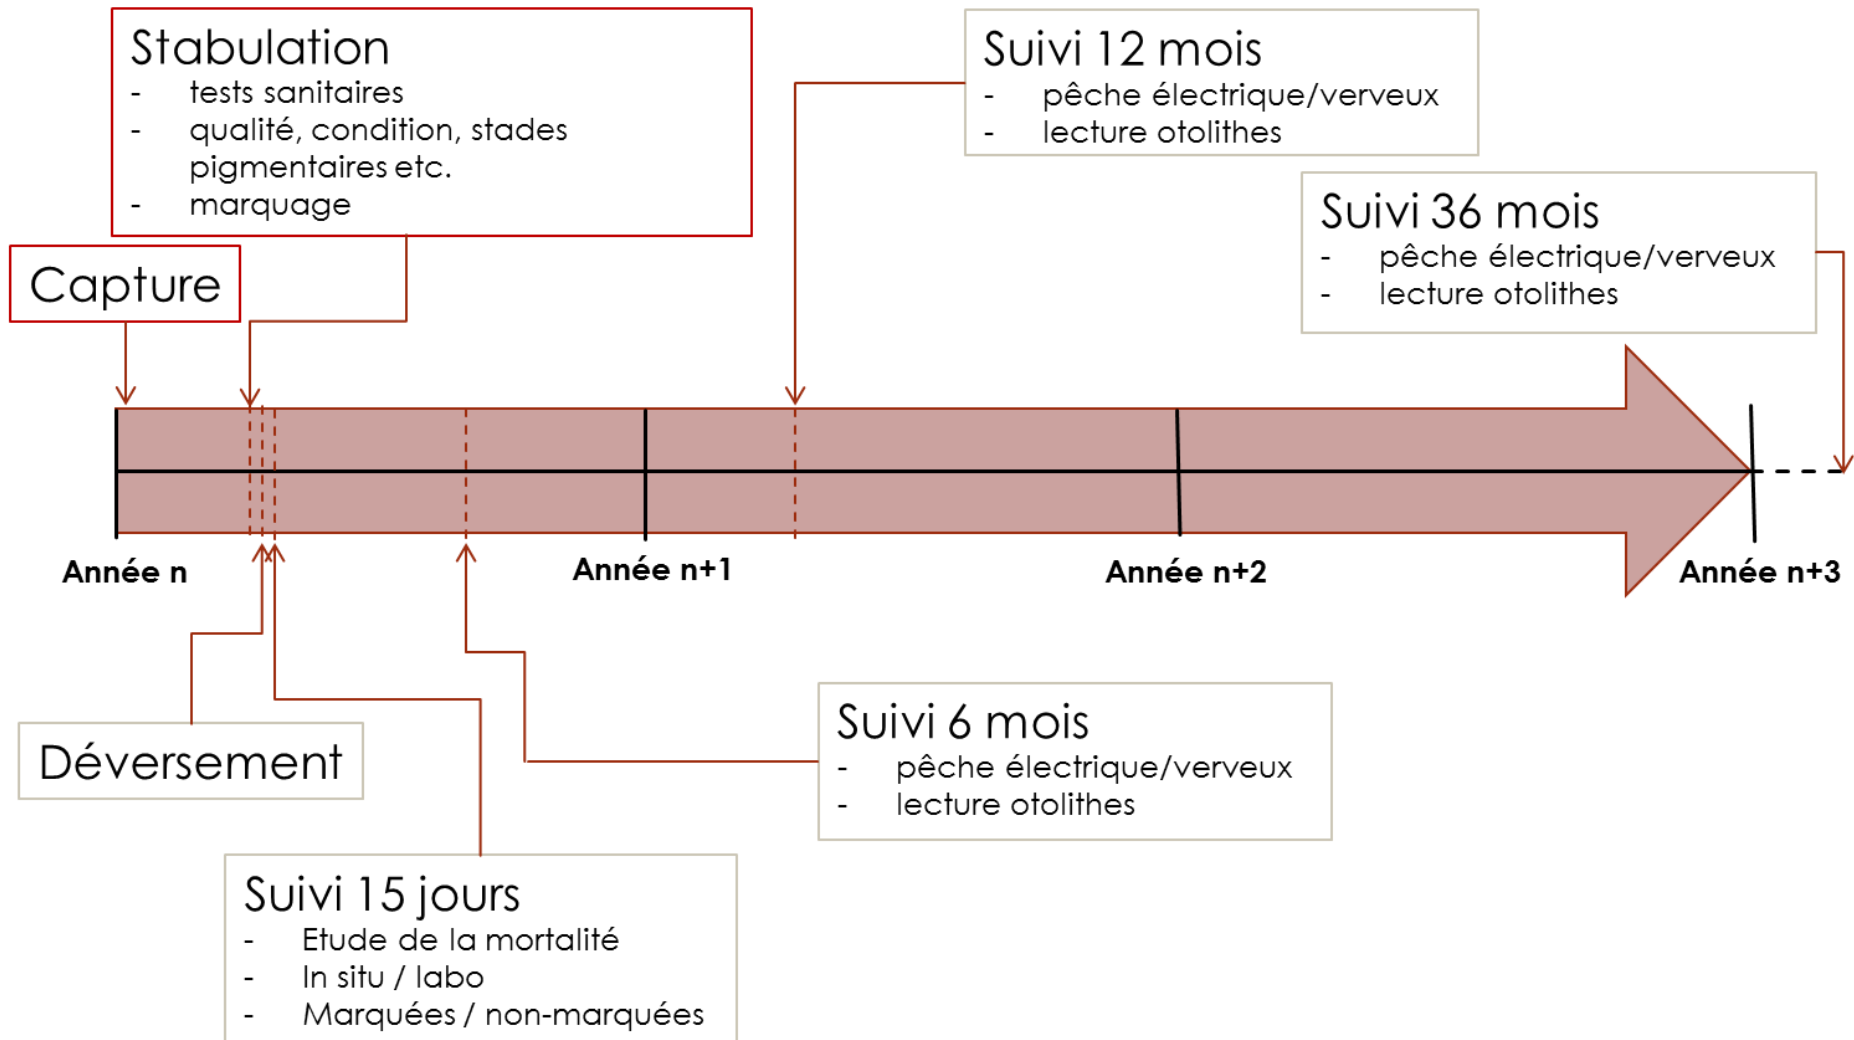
Stabulation
- tests sanitaires
- qualité, condition, stades pigmentaires etc.
- marquage

Suivi 12 mois
- pêche électrique/verveux
- lecture otolithes

Suivi 36 mois
- pêche électrique/verveux
- lecture otolithes

Capture

Année n

Année n+1

Année n+2

Année n+3

Déversement

Suivi 6 mois
- pêche électrique/verveux
- lecture otolithes

Suivi 15 jours
- Etude de la mortalité
- In situ / labo
- Marquées / non-marquées